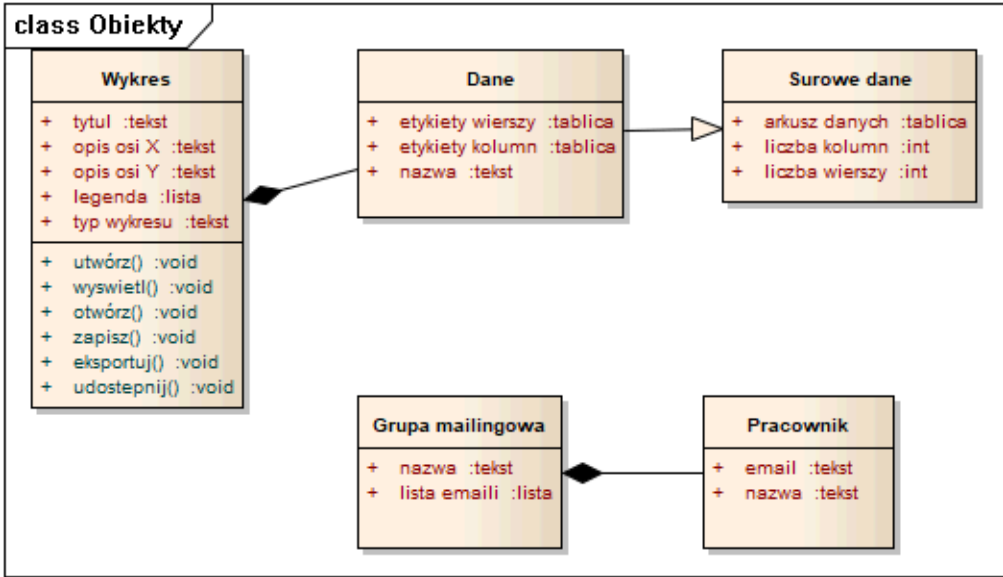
class Obiekty

Wykres

+ tytul :tekst
+ opis osi X :tekst
+ opis osi Y :tekst
+ legenda :lista
+ typ wykresu :tekst

+ utwórz() :void
+ wyswietl() :void
+ otwórz() :void
+ zapisz() :void
+ eksportuj() :void
+ udostepnij() :void

Dane

+ etykiety wierszy :tablica
+ etykiety kolumn :tablica
+ nazwa :tekst

Surowe dane

+ arkusz danych :tablica
+ liczba kolumn :int
+ liczba wierszy :int

Grupa mailingowa

+ nazwa :tekst
+ lista emaili :lista

Pracownik

+ email :tekst
+ nazwa :tekst